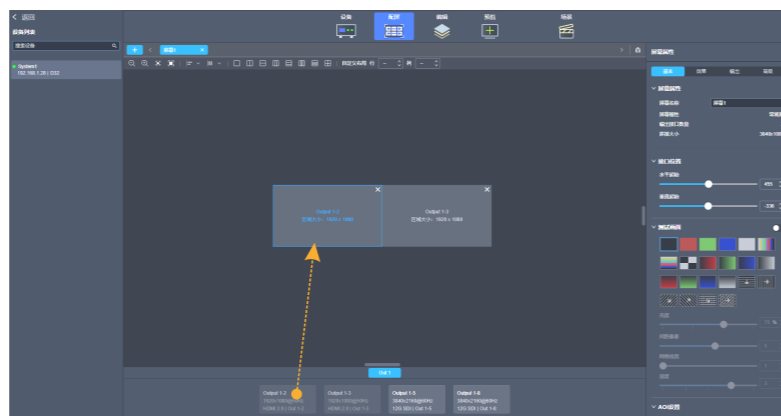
< 返回
设备列表
搜索设备
System1
192.168.1.28 | D32
设备
配置
图层
预监
场景
屏幕1
Output 1-2
区域大小：1920 x 1080
Output 1-3
区域大小：1920 x 1080
Out 1
Output 1-2
1920x1080@60Hz
HDMI 2.0 | Out 1-2
Output 1-3
1920x1080@60Hz
HDMI 2.0 | Out 1-3
Output 1-5
3840x2160@60Hz
12G SDI | Out 1-5
Output 1-6
3840x2160@60Hz
12G SDI | Out 1-6
屏幕属性
基本
效果
输出
高级
屏幕属性
屏幕名称
屏幕1
屏幕属性
输出接口数量
屏幕大小
3840x108
输出位置
水平间距
455
垂直间距
-238
测试画面
AOI设置